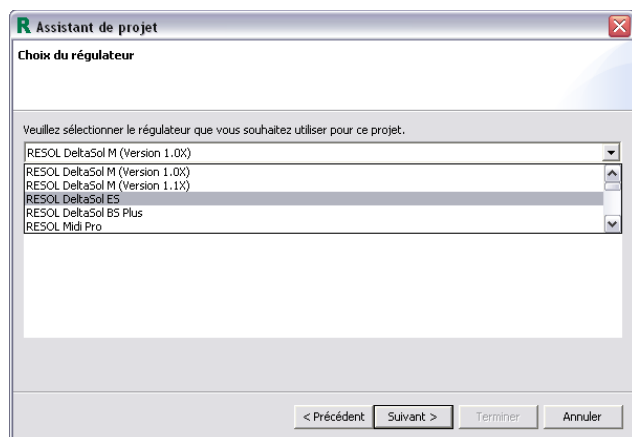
R Assistant de projet

Choix du régulateur

Veuillez sélectionner le régulateur que vous souhaitez utiliser pour ce projet.

RESOL DeltaSol M (Version 1.0X)

RESOL DeltaSol M (Version 1.0X)
RESOL DeltaSol M (Version 1.1X)
RESOL DeltaSol ES
RESOL DeltaSol BS Plus
RESOL Midi Pro

< Précédent | Suivant > | Terminer | Annuler